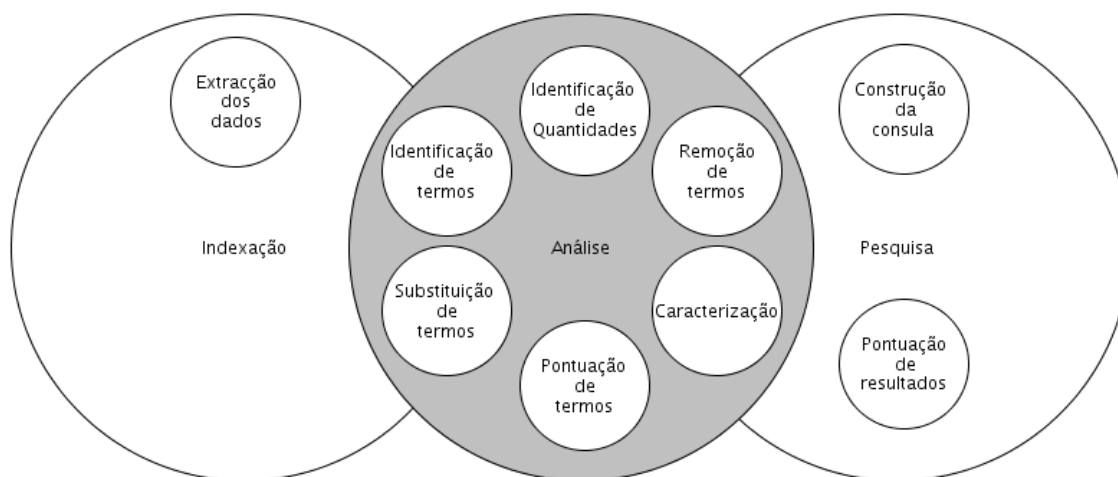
Extracção dos dados

Indexação

Identificação de Quantidades

Identificação de termos

Remoção de termos

Análise

Substituição de termos

Caracterização

Pontuação de termos

Construção da consula

Pesquisa

Pontuação de resultados